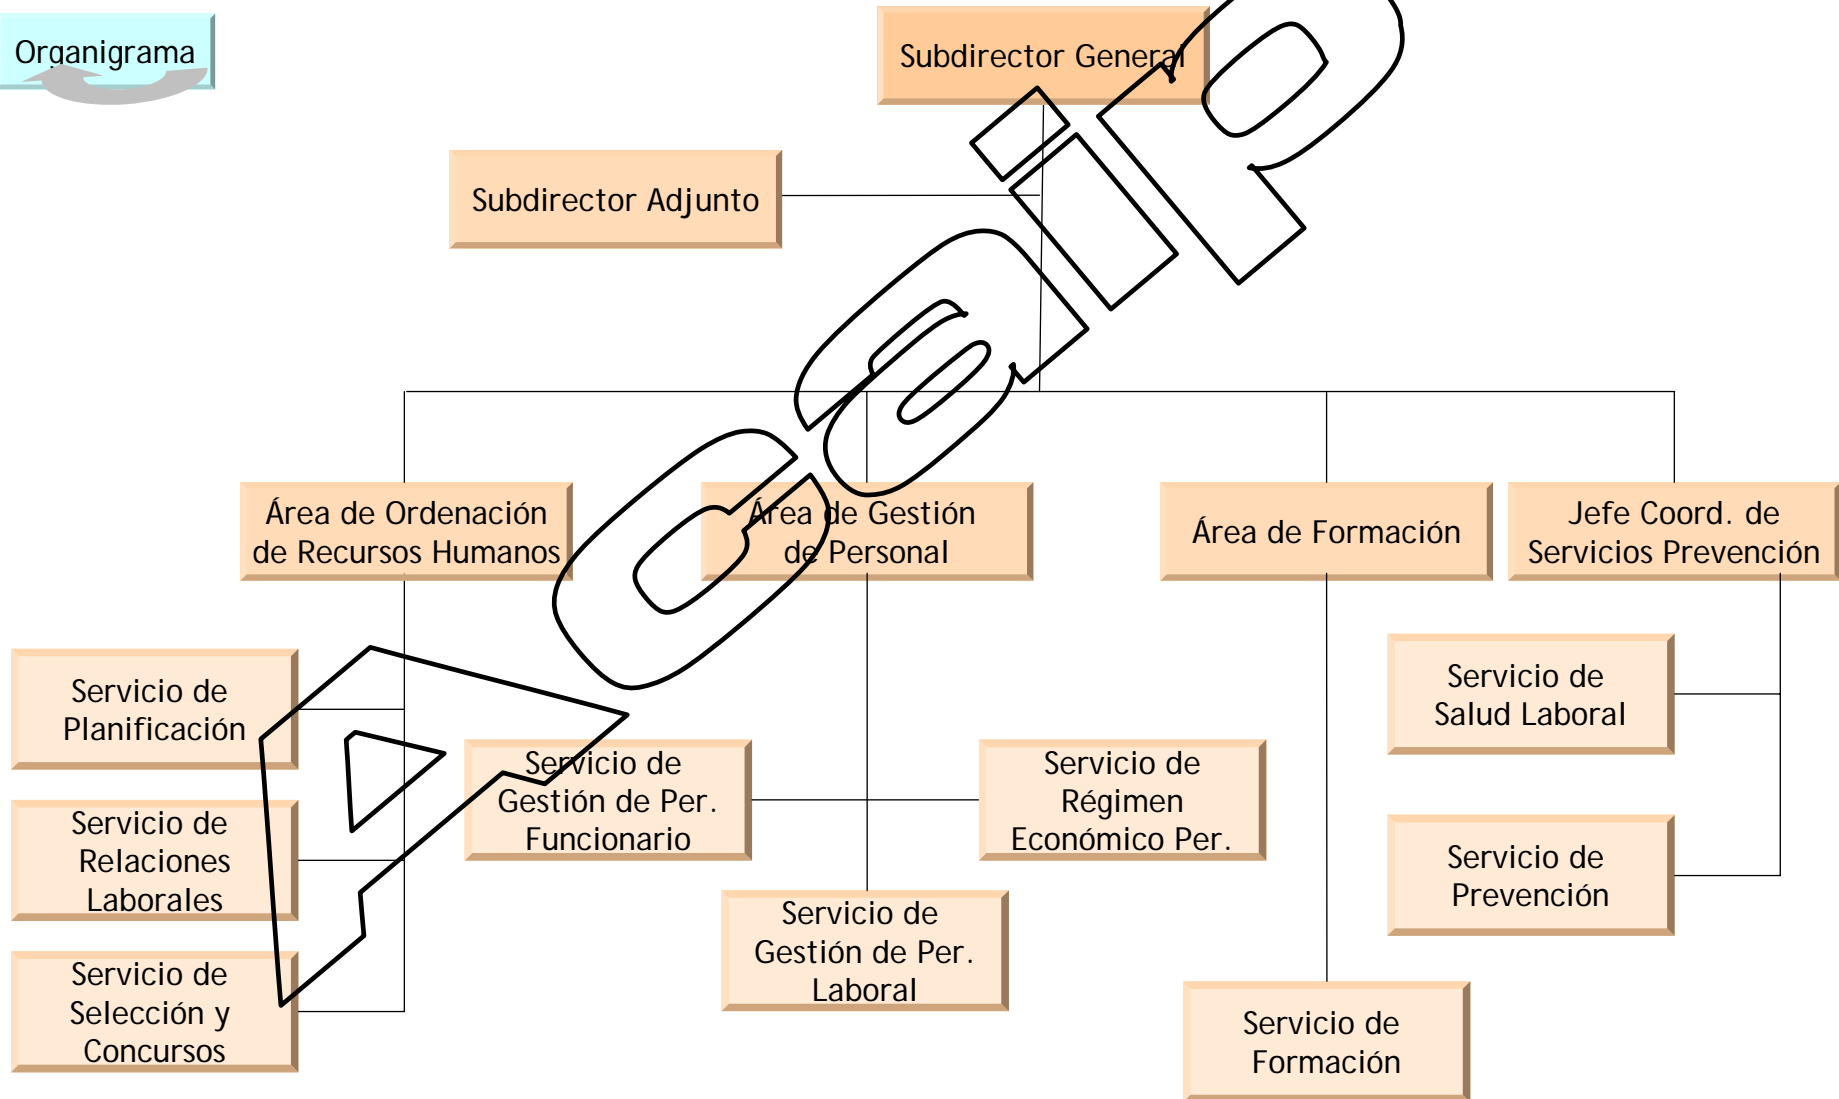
Organigrama

Subdirector General

Subdirector Adjunto

Área de Ordenación de Recursos Humanos

Área de Gestión de Personal

Área de Formación

Jefe Coord. de Servicios Prevención

Servicio de Planificación

Servicio de Relaciones Laborales

Servicio de Selección y Concursos

Servicio de Gestión de Per. Funcionario

Servicio de Régimen Económico Per.

Servicio de Gestión de Per. Laboral

Servicio de Formación

Servicio de Salud Laboral

Servicio de Prevención

Acaip